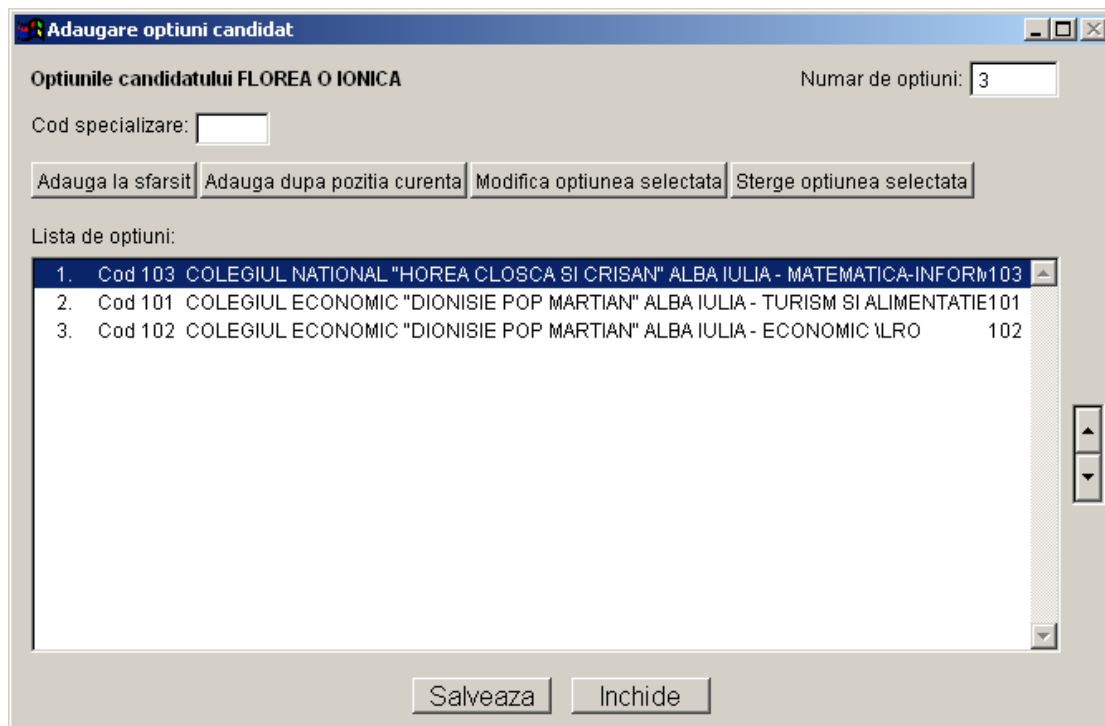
Adaugare optiuni candidat

Optiunile candidatului FLOREA O IONICA

Numar de optiuni: 3

Cod specializare:

Adauga la sfarsit | Adauga dupa pozitia curenta | Modifica optiunea selectata | Sterge optiunea selectata

Lista de optiuni:

1. Cod 103 COLEGIUL NATIONAL "HOREA CLOSCA SI CRISAN" ALBA IULIA - MATEMATICA-INFORM103
2. Cod 101 COLEGIUL ECONOMIC "DIONISIE POP MARTIAN" ALBA IULIA - TURISM SI ALIMENTATIE101
3. Cod 102 COLEGIUL ECONOMIC "DIONISIE POP MARTIAN" ALBA IULIA - ECONOMIC \LRO 102

Salveaza | Inchide